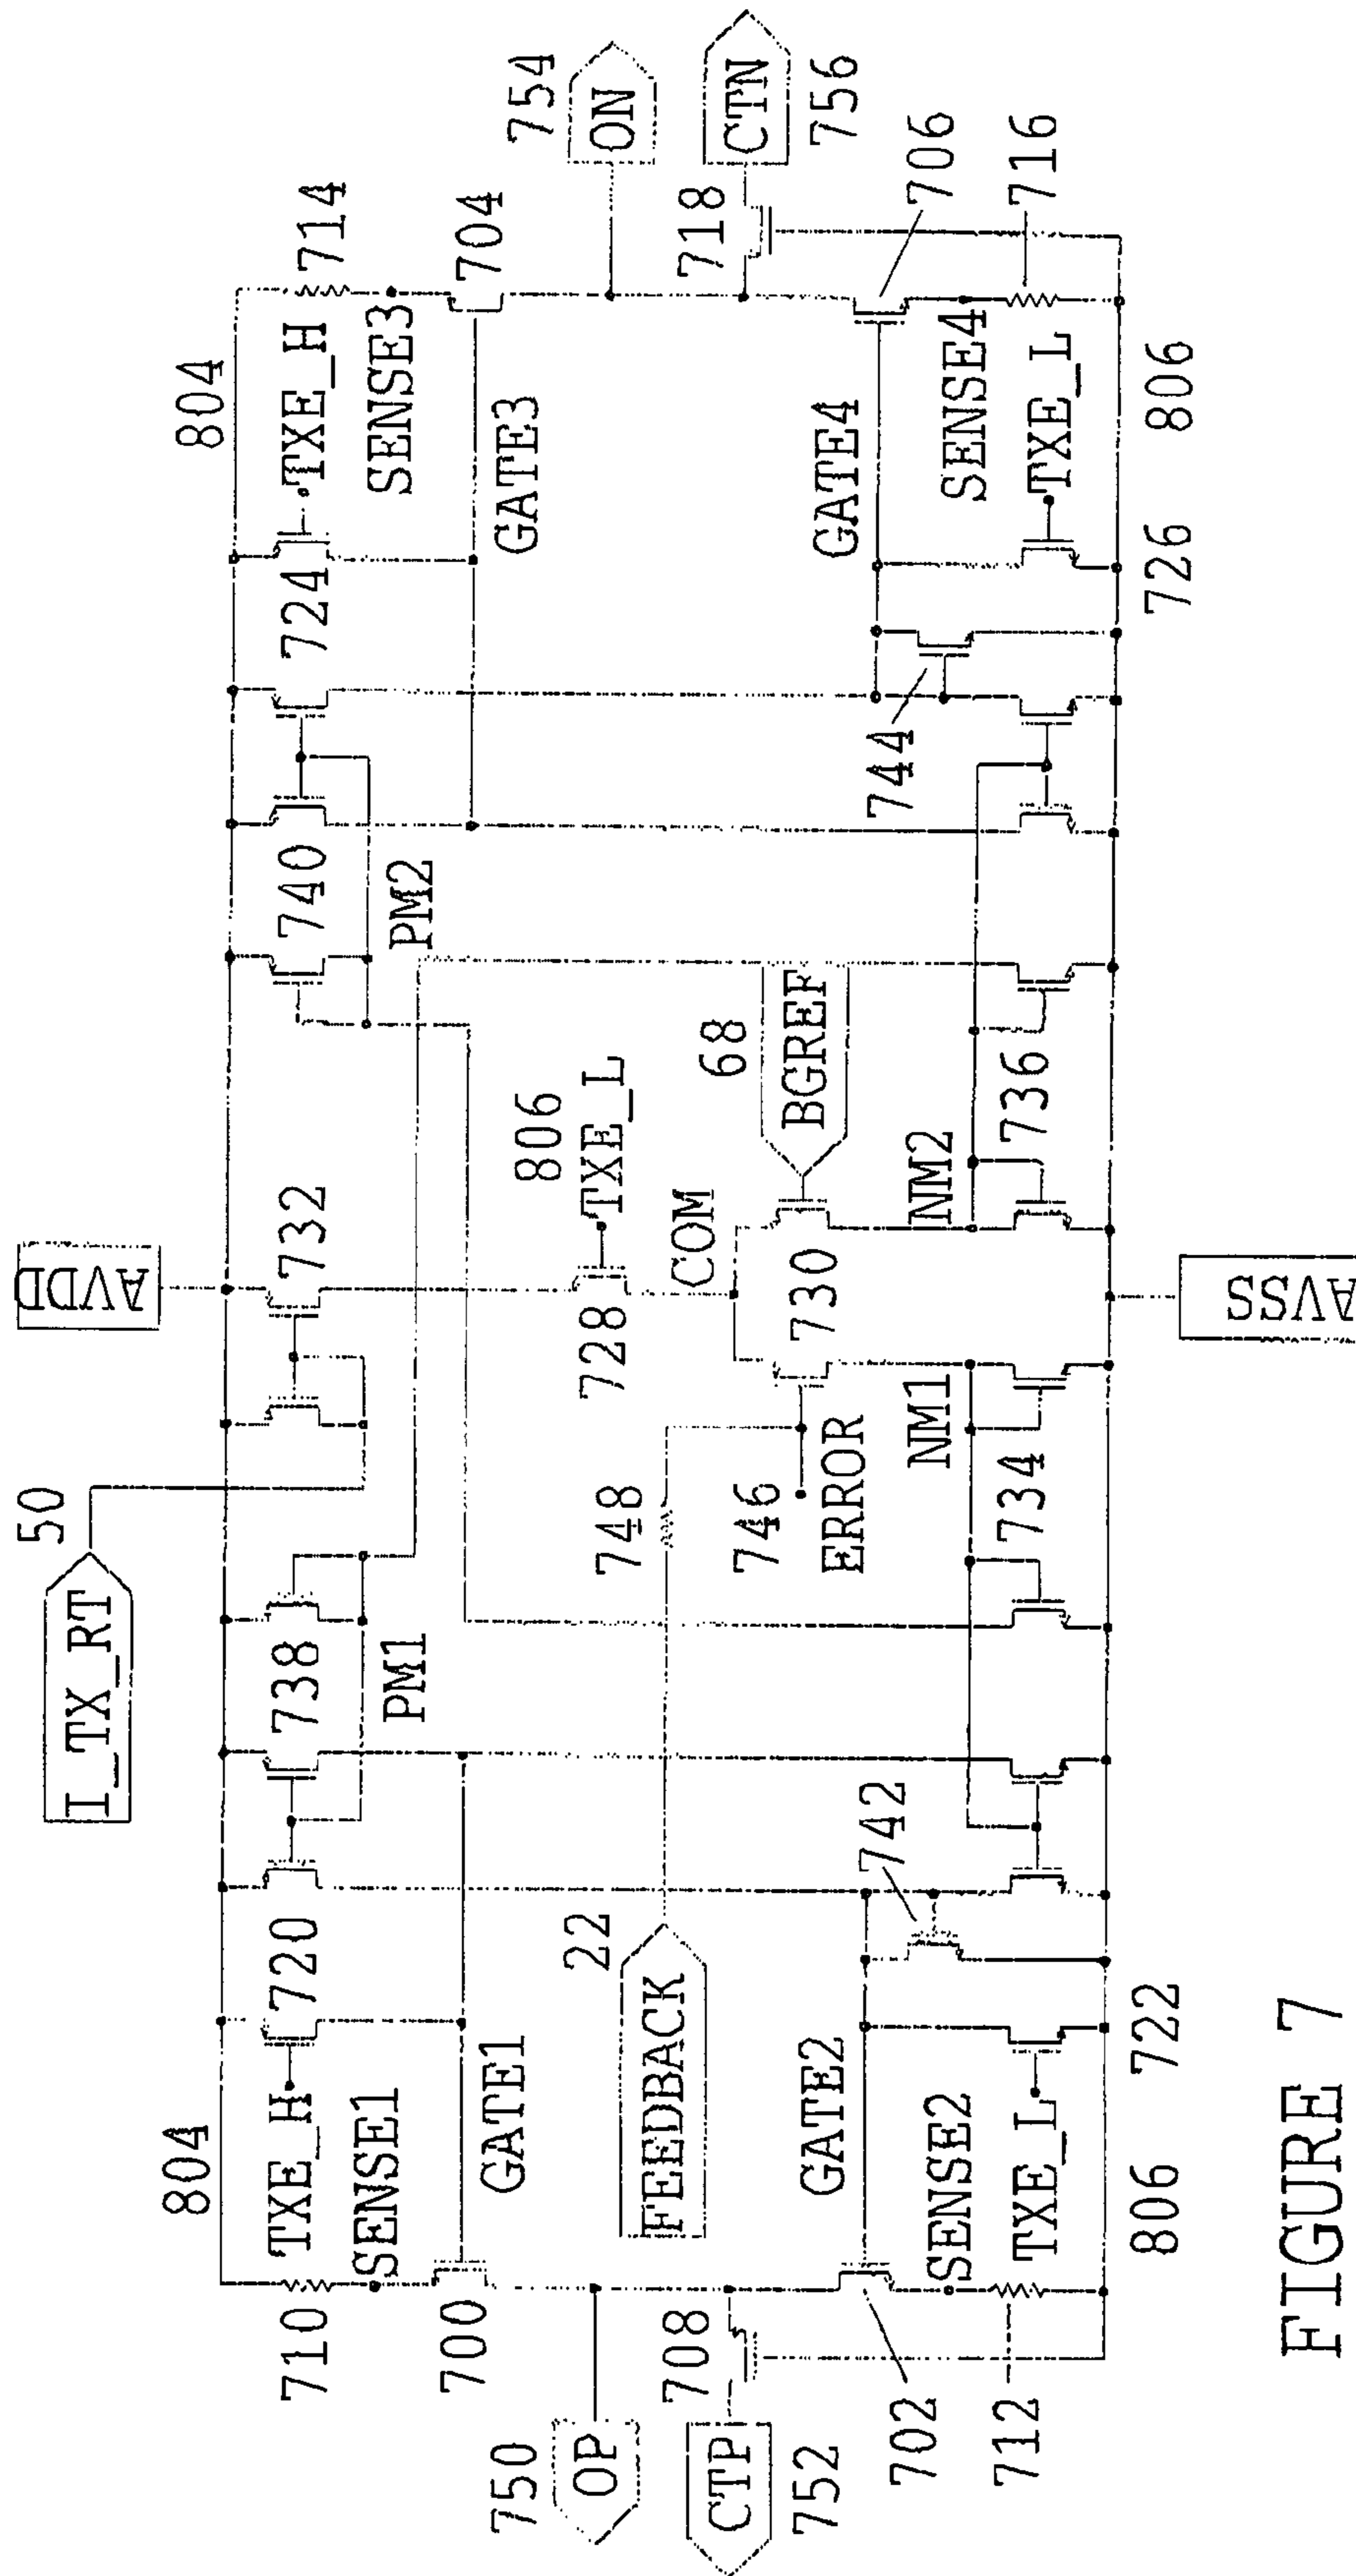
FIGURE 7

AVDD
AVSS
I_TX_RT
50
804
TXE_H
SENSE1
710
700
720
GATE1
738
PM1
732
740
PM2
724
TXE_H
SENSE3
714
804
704
GATE3
754
ON
CTN
756
718
706
716
GATE4
SENSE4
TXE_L
806
726
744
736
NM2
68
BGREF
806
TXE_L
COM
728
730
746
ERROR
748
NM1
734
742
22
FEEDBACK
GATE2
SENSE2
TXE_L
806
722
750
OP
CTP
752
708
702
712